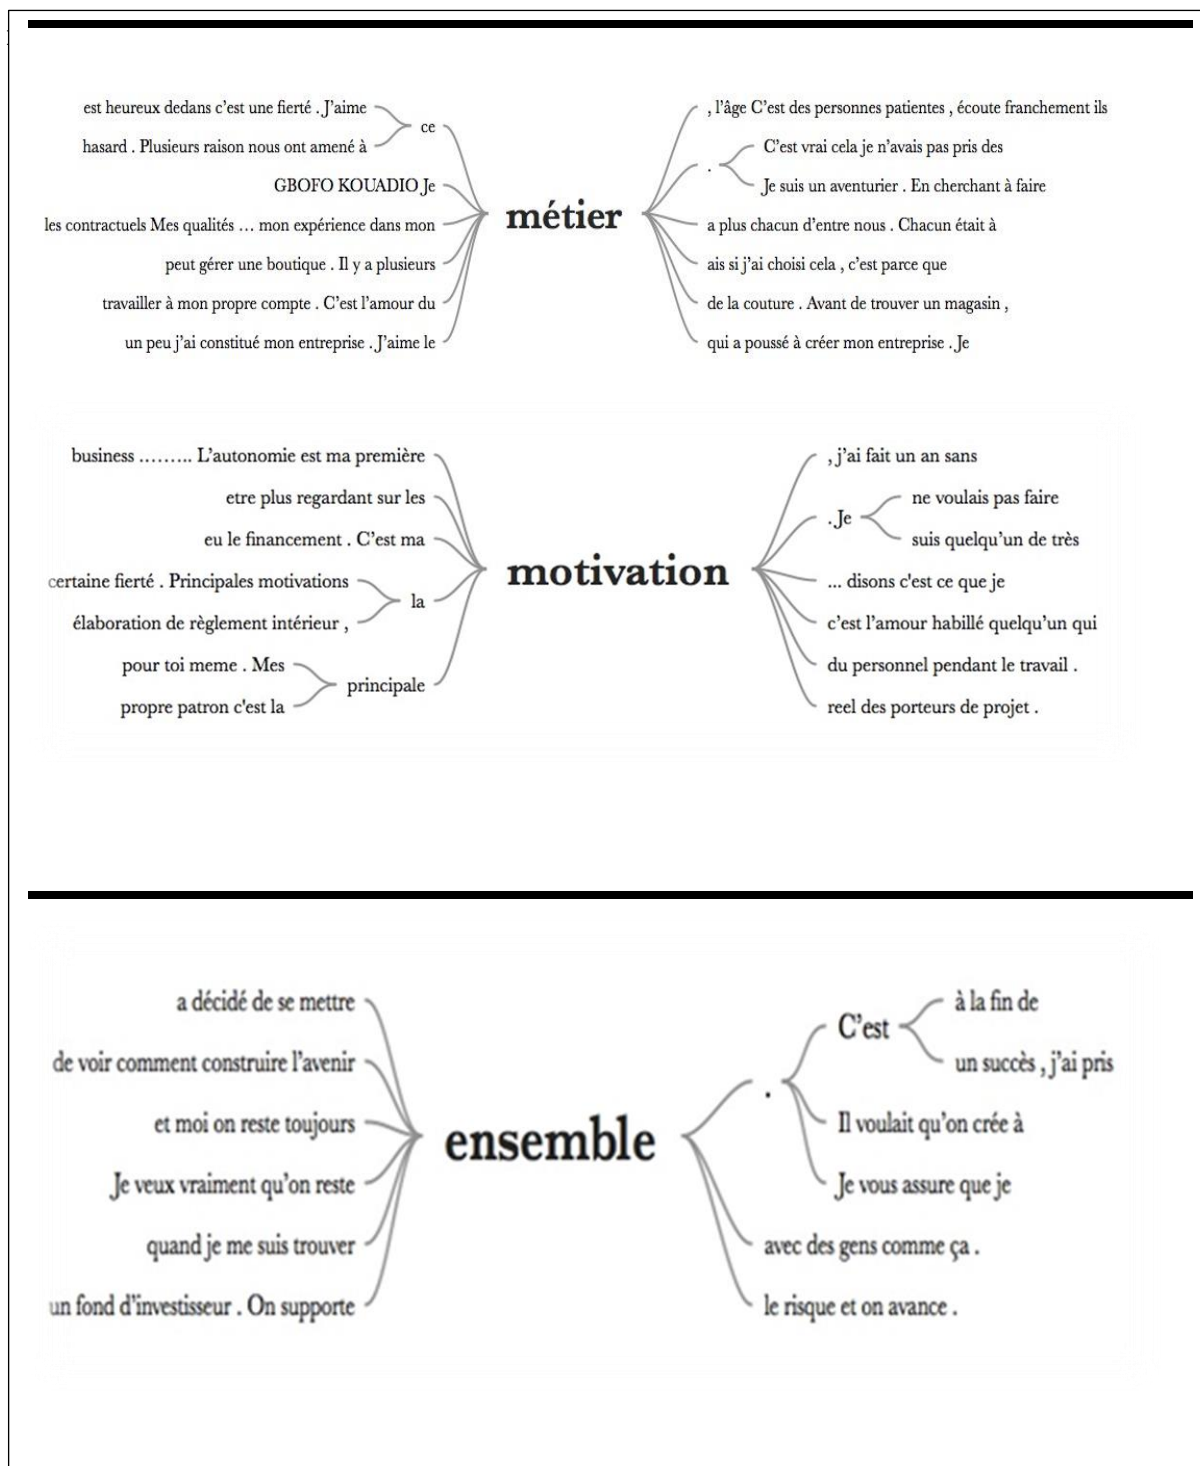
est heureux dedans c'est une fierté . J'aime
hasard . Plusieurs raison nous ont amené à
ce
GBOFO KOUADIO Je
les contractuels Mes qualités … mon expérience dans mon
peut gérer une boutique . Il y a plusieurs
travailler à mon propre compte . C'est l'amour du
un peu j'ai constitué mon entreprise . J'aime le

métier

, l'âge C'est des personnes patientes , écoute franchement ils
.
C'est vrai cela je n'avais pas pris des
Je suis un aventurier . En cherchant à faire
a plus chacun d'entre nous . Chacun était à
ais si j'ai choisi cela , c'est parce que
de la couture . Avant de trouver un magasin ,
qui a poussé à créer mon entreprise . Je

business ……. L'autonomie est ma première
etre plus regardant sur les
eu le financement . C'est ma
certaine fierté . Principales motivations
élaboration de règlement intérieur ,
la
pour toi meme . Mes
propre patron c'est la
principale

motivation

, j'ai fait un an sans
. Je
ne voulais pas faire
suis quelqu'un de très
… disons c'est ce que je
c'est l'amour habillé quelqu'un qui
du personnel pendant le travail .
reel des porteurs de projet .

a décidé de se mettre
de voir comment construire l'avenir
et moi on reste toujours
Je veux vraiment qu'on reste
quand je me suis trouver
un fond d'investisseur . On supporte

ensemble

.
C'est
à la fin de
un succès , j'ai pris
Il voulait qu'on crée à
Je vous assure que je
avec des gens comme ça .
le risque et on avance .